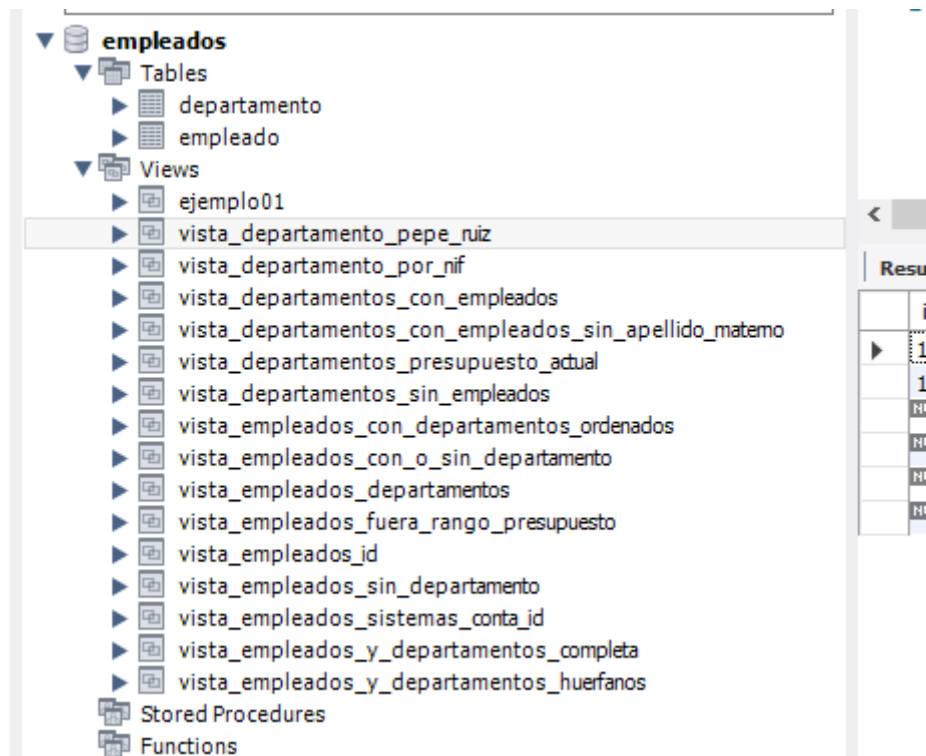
empleados
Tables
departamento
empleado
Views
ejemplo01
vista_departamento_pepe_ruiz
vista_departamento_por_nif
vista_departamentos_con_empleados
vista_departamentos_con_empleados_sin_apellido_materno
vista_departamentos_presupuesto_actual
vista_departamentos_sin_empleados
vista_empleados_con_departamentos_ordenados
vista_empleados_con_o_sin_departamento
vista_empleados_departamentos
vista_empleados_fuera_rango_presupuesto
vista_empleados_id
vista_empleados_sin_departamento
vista_empleados_sistemas_conta_id
vista_empleados_y_departamentos_completa
vista_empleados_y_departamentos_huerfanos
Stored Procedures
Functions

Resu
i
1
1
NU
NU
NU
NU